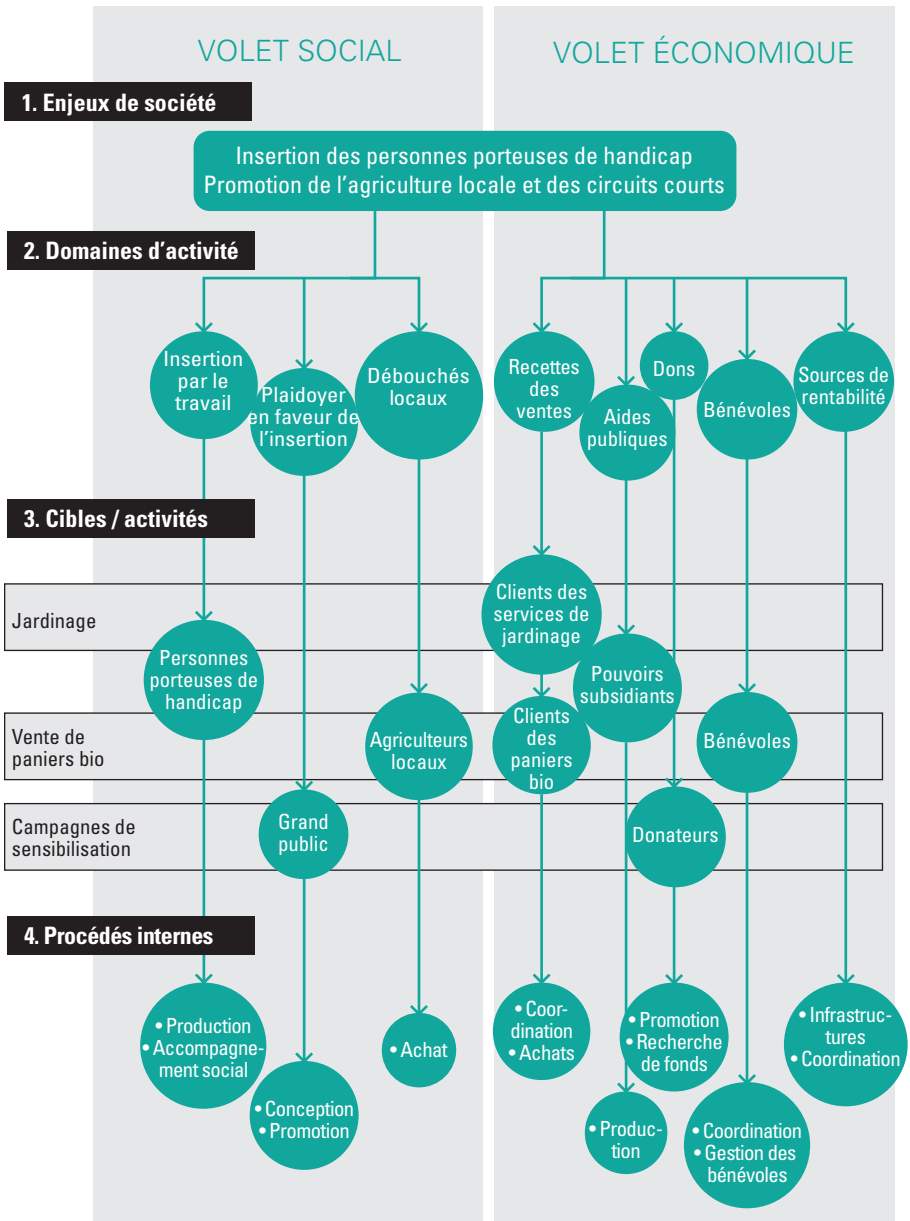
VOLET SOCIAL

VOLET ÉCONOMIQUE

1. Enjeux de société

Insertion des personnes porteuses de handicap
Promotion de l'agriculture locale et des circuits courts

2. Domaines d'activité

Insertion par le travail

Plaidoyer en faveur de l'insertion

Débouchés locaux

Recettes des ventes

Aides publiques

Dons

Bénévoles

Sources de rentabilité

3. Cibles / activités

Jardinage

Vente de paniers bio

Campagnes de sensibilisation

Personnes porteuses de handicap

Grand public

Agriculteurs locaux

Clients des services de jardinage

Clients des paniers bio

Pouvoirs subsidiants

Bénévoles

Donateurs

4. Procédés internes

• Production
• Accompagnement social

• Conception
• Promotion

• Achat

• Coordination
• Achats

• Production

• Promotion
• Recherche de fonds

• Coordination
• Gestion des bénévoles

• Infrastructures
• Coordination